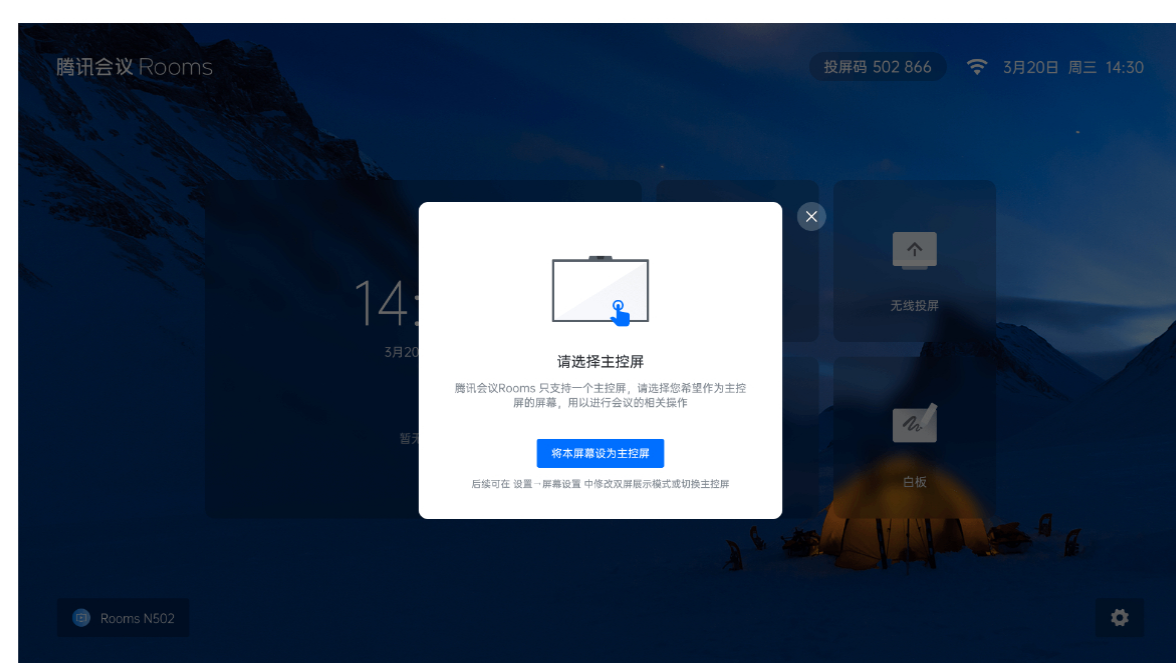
腾讯会议 Rooms

投屏码 502 866

3月20日 周三 14:30

14:

3月20

暂无

无线投屏

白板

请选择主控屏

腾讯会议Rooms 只支持一个主控屏，请选择您希望作为主控屏的屏幕，用以进行会议的相关操作

将本屏幕设为主控屏

后续可在 设置→屏幕设置 中修改双屏展示模式或切换主控屏

Rooms N502